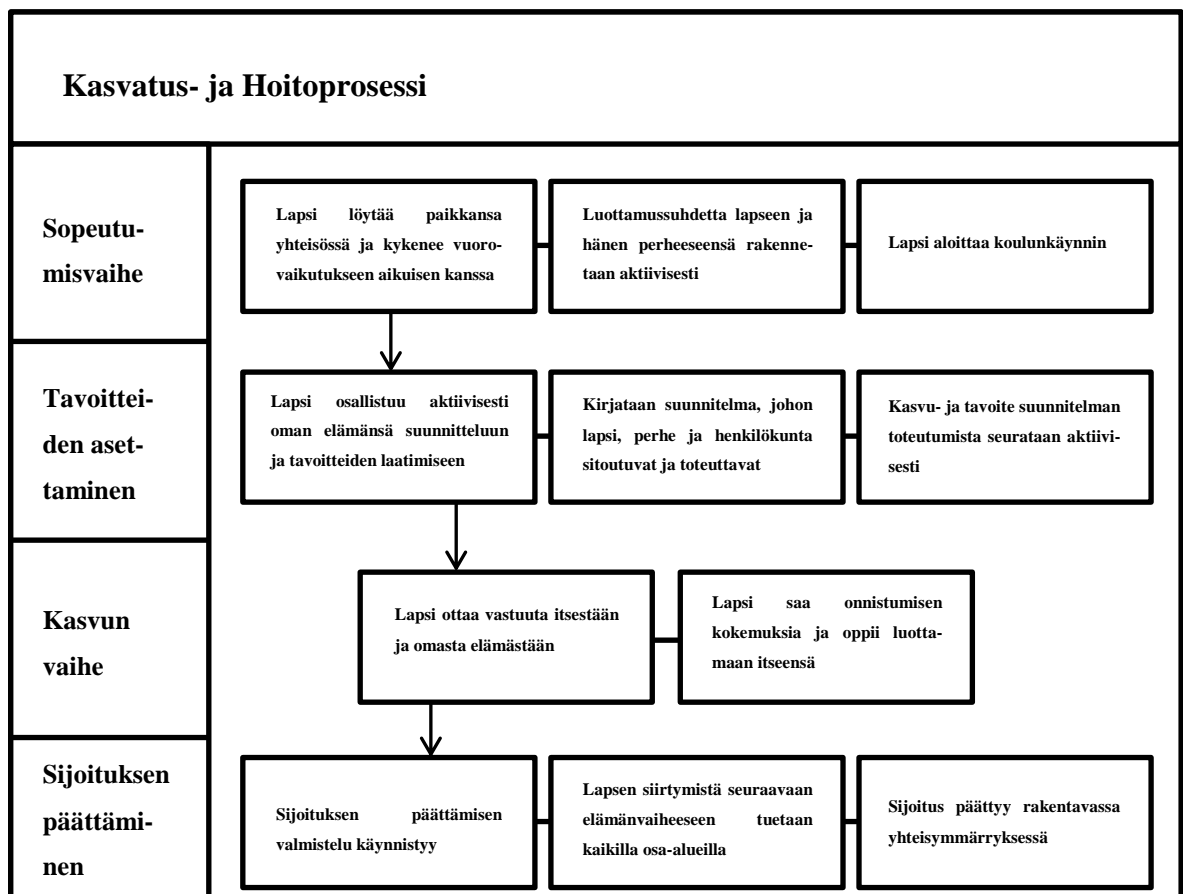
Kasvatus- ja Hoitoprosessi

Sopeutumisvaihe

Lapsi löytää paikkansa yhteisössä ja kykenee vuorovaikutukseen aikuisen kanssa

Luottamussuhdetta lapseen ja hänen perheeseensä rakennetaan aktiivisesti

Lapsi aloittaa koulunkäynnin

Tavoitteiden asettaminen

Lapsi osallistuu aktiivisesti oman elämänsä suunnitteluun ja tavoitteiden laatimiseen

Kirjataan suunnitelma, johon lapsi, perhe ja henkilökunta sitoutuvat ja toteuttavat

Kasvu- ja tavoite suunnitelman toteutumista seurataan aktiivisesti

Kasvun vaihe

Lapsi ottaa vastuuta itsestään ja omasta elämästään

Lapsi saa onnistumisen kokemuksia ja oppii luottamaan itseensä

Sijoituksen päättäminen

Sijoituksen päättämisen valmistelu käynnistyy

Lapsen siirtymistä seuraavaan elämänvaiheeseen tuetaan kaikilla osa-alueilla

Sijoitus päättyy rakentavassa yhteisymmärryksessä